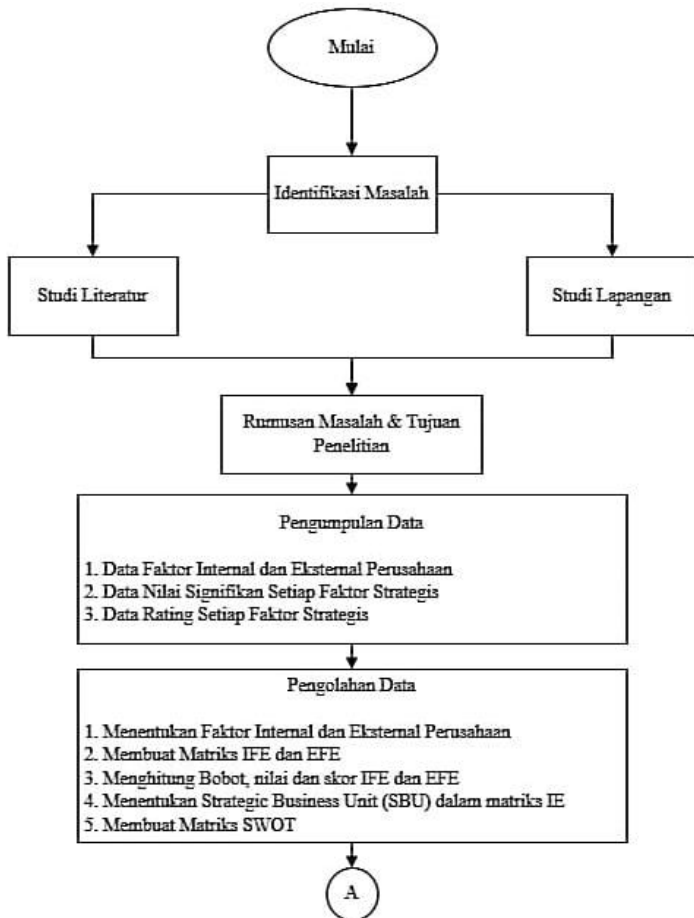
Mulai

Identifikasi Masalah

Studi Literatur

Studi Lapangan

Rumusan Masalah & Tujuan Penelitian

Pengumpulan Data

1. Data Faktor Internal dan Eksternal Perusahaan
2. Data Nilai Signifikan Setiap Faktor Strategis
3. Data Rating Setiap Faktor Strategis

Pengolahan Data

1. Menentukan Faktor Internal dan Eksternal Perusahaan
2. Membuat Matriks IFE dan EFE
3. Menghitung Bobot, nilai dan skor IFE dan EFE
4. Menentukan Strategic Business Unit (SBU) dalam matriks IE
5. Membuat Matriks SWOT

A